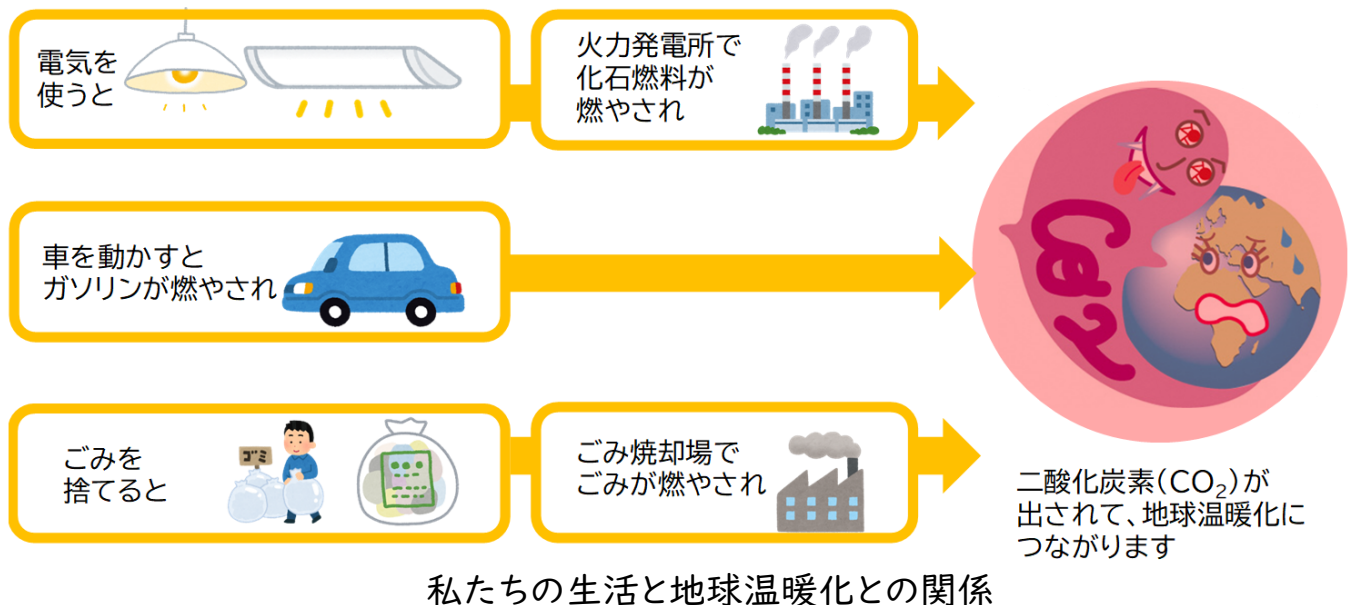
電気を使うと

火力発電所で化石燃料が燃やされ

車を動かすとガソリンが燃やされ

ごみを捨てると

ゴミ

ごみ焼却場でごみが燃やされ

CO2

二酸化炭素（$CO_2$）が出されて、地球温暖化につながります

私たちの生活と地球温暖化との関係